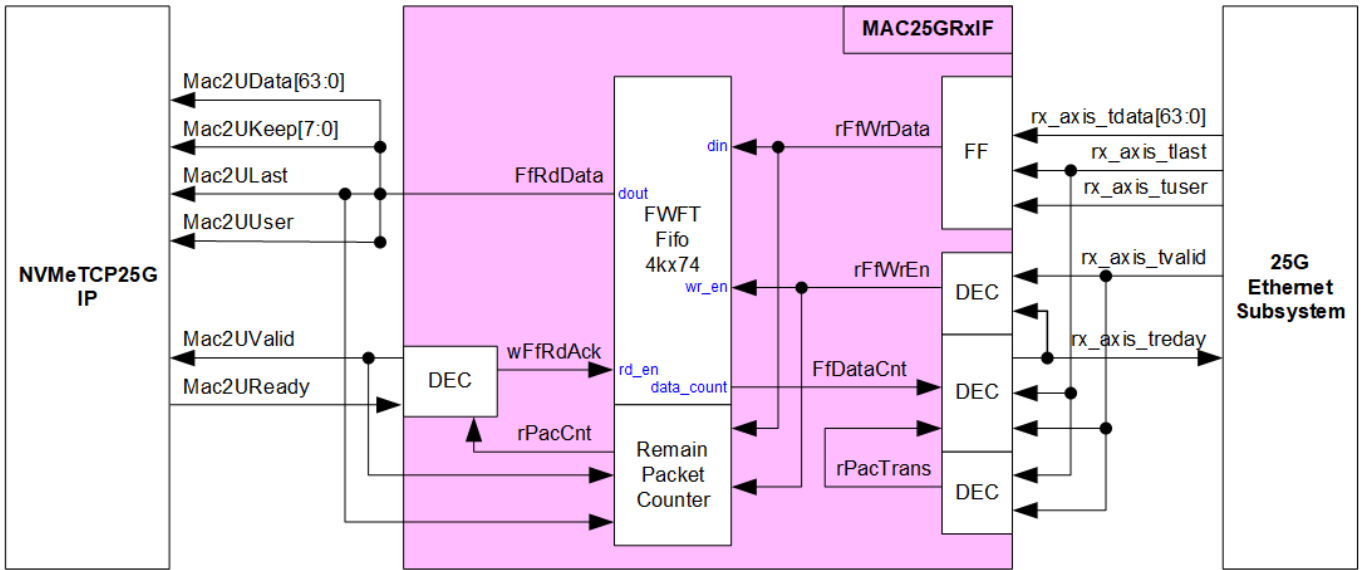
MAC25GRxIF

Mac2UData[63:0]
Mac2UKeep[7:0]
Mac2ULast
Mac2UUser

NVMeTCP25G IP

Mac2UValid
Mac2UReady

DEC

FfRdData

dout
din
FWFT Fifo 4kx74
wr_en
wFfRdAck
rd_en
data_count

rPacCnt

Remain Packet Counter

rFfWrData
FF
rFfWrEn
DEC
FfDataCnt
DEC
rPacTrans
DEC

rx_axis_tdata[63:0]
rx_axis_tlast
rx_axis_tuser
rx_axis_tvalid
rx_axis_treday

25G Ethernet Subsystem